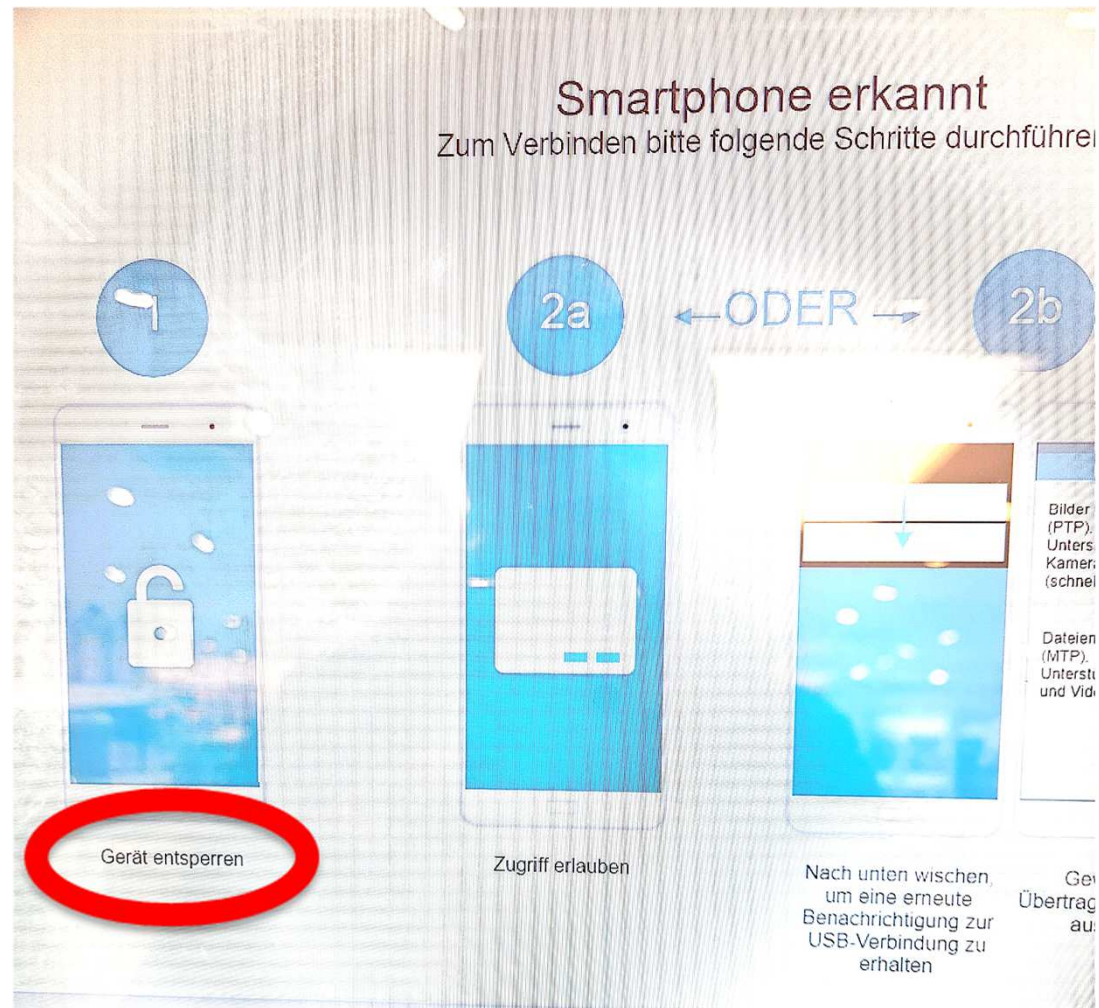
Smartphone erkannt
Zum Verbinden bitte folgende Schritte durchführe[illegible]

1

2a

←ODER→

2b

Bilder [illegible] (PTP). Unters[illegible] Kamer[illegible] (schne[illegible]

Dateien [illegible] (MTP). Unterst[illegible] und Vid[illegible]

Gerät entsperren

Zugriff erlauben

Nach unten wischen, um eine erneute Benachrichtigung zur USB-Verbindung zu erhalten

Ge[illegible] Übertrag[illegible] au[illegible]